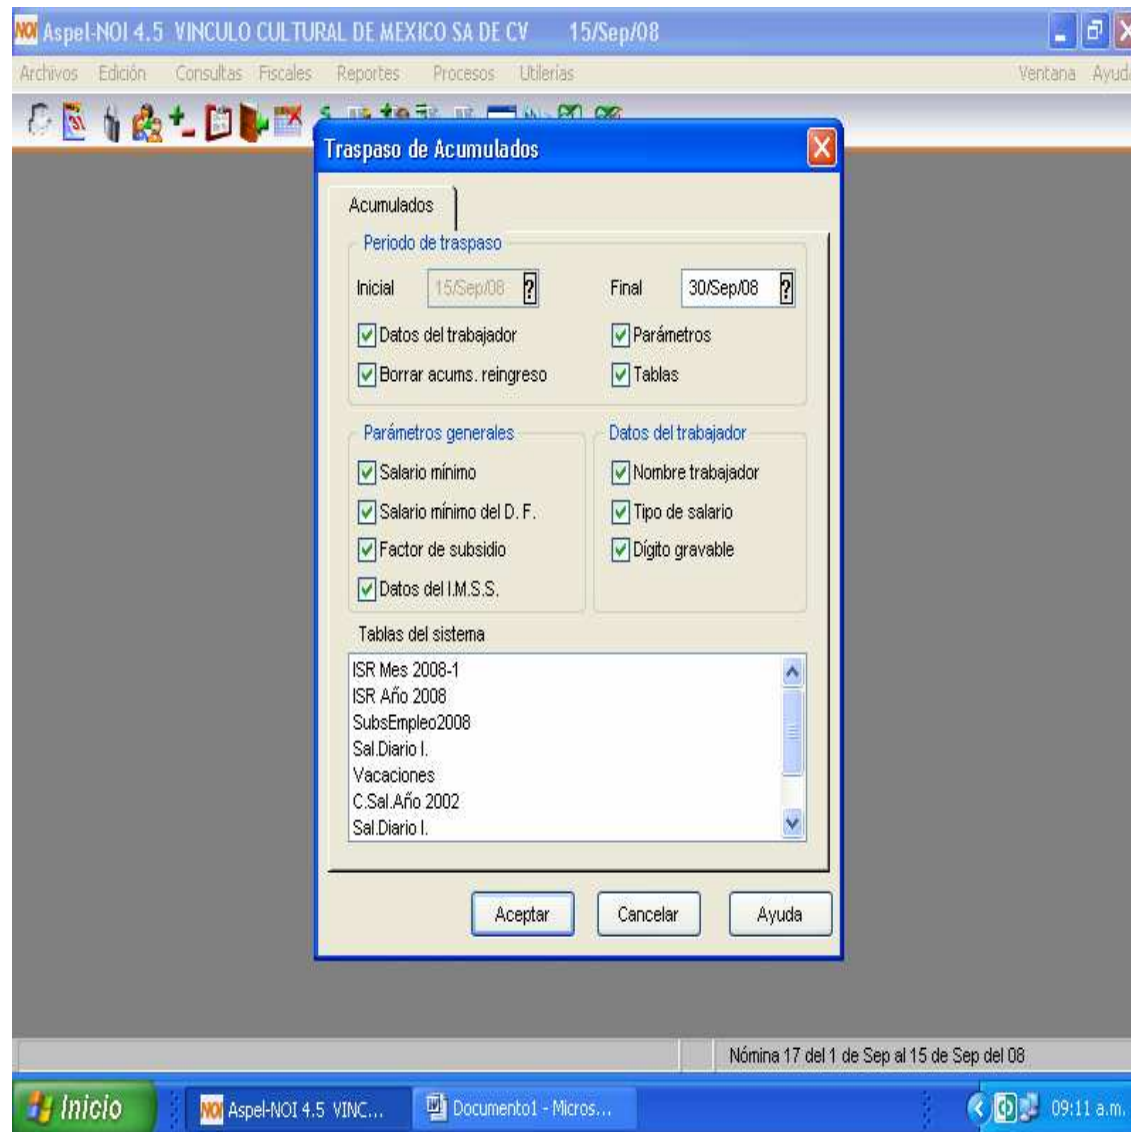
NOI Aspel-NOI 4.5 VINCULO CULTURAL DE MEXICO SA DE CV 15/Sep/08

Archivos Edición Consultas Fiscales Reportes Procesos Utilerías Ventana Ayuda

Traspaso de Acumulados

Acumulados

Periodo de traspaso

Inicial 15/Sep/08 ? Final 30/Sep/08 ?

Datos del trabajador
Parámetros
Borrar acums. reingreso
Tablas

Parámetros generales
Salario mínimo
Salario mínimo del D. F.
Factor de subsidio
Datos del I.M.S.S.

Datos del trabajador
Nombre trabajador
Tipo de salario
Dígito gravable

Tablas del sistema
ISR Mes 2008-1
ISR Año 2008
SubsEmpleo2008
Sal.Diario I.
Vacaciones
C.Sal.Año 2002
Sal.Diario I.

Aceptar Cancelar Ayuda

Nómina 17 del 1 de Sep al 15 de Sep del 08

Inicio NOI Aspel-NOI 4.5 VINC... Documento1 - Micros... 09:11 a.m.